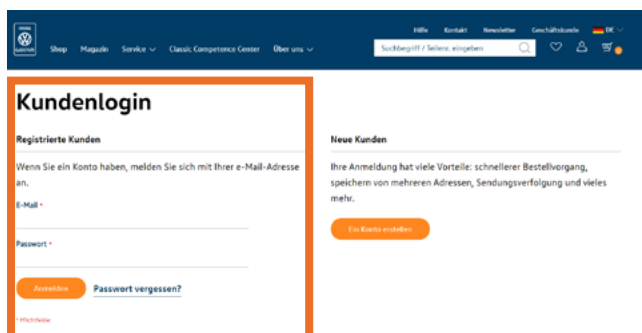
Hilfe Kontakt Newsletter Geschäftskunde DE

Shop Magazin Service Classic Competence Center Über uns

Suchbegriff / Teilenr. eingeben

0

Kundenlogin

Registrierte Kunden

Wenn Sie ein Konto haben, melden Sie sich mit Ihrer e-Mail-Adresse an.

E-Mail *

Passwort *

Anmelden

Passwort vergessen?

* Pflichtfelder

Neue Kunden

Ihre Anmeldung hat viele Vorteile: schnellerer Bestellvorgang, speichern von mehreren Adressen, Sendungsverfolgung und vieles mehr.

Ein Konto erstellen